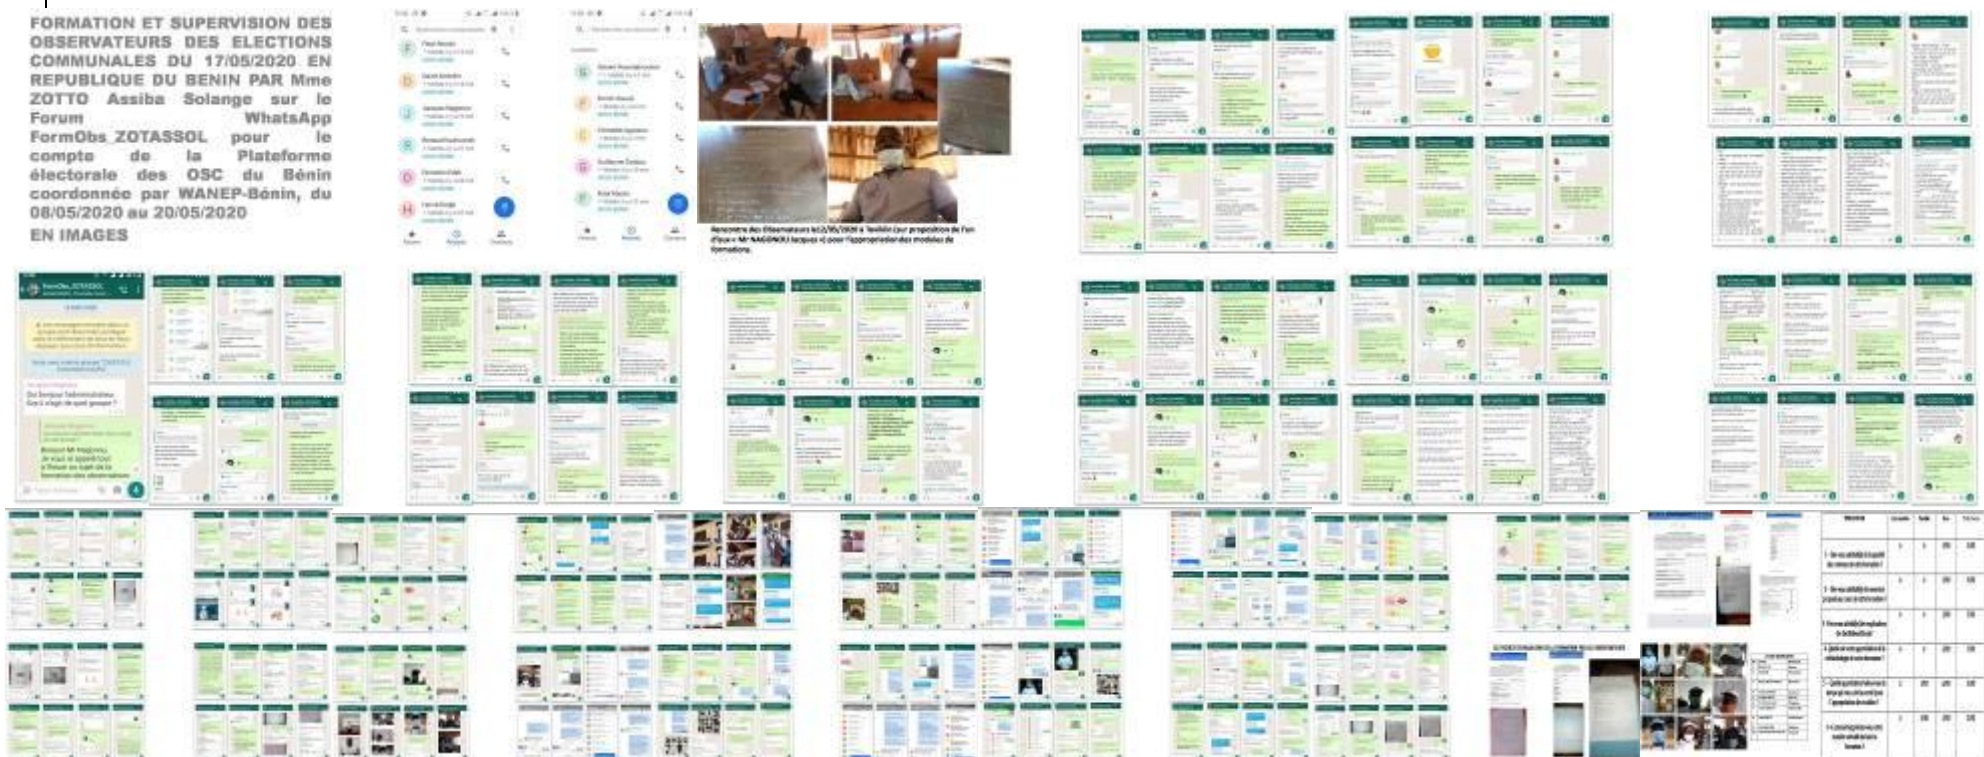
FORMATION ET SUPERVISION DES OBSERVATEURS DES ELECTIONS COMMUNALES DU 17/05/2020 EN REPUBLIQUE DU BENIN PAR Mme ZOTTO Assiba Solange sur le Forum WhatsApp FormObs_ZOTASSOL pour le compte de la Plateforme électorale des OSC du Bénin coordonnée par WANEP-Bénin, du 08/05/2020 au 20/05/2020

EN IMAGES

Rencontre des Observateurs le 12/05/2020 à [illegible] (sur proposition de l'un d'eux « Mr NAGONOU Jacques ») pour l'appropriation des modules de formations.

FormObs_ZOTASSOL

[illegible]